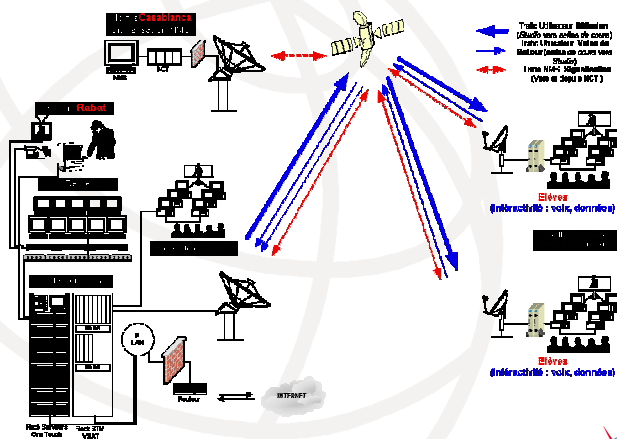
Casablanca
NMS
NCT
Trafic Utilisateur Diffusion (Studio vers salles de cours)
Trafic Utilisateur Voies de Retour (salles de cours vers Studio)
Trafic NMS signalisation (Vers et depuis NCT)
Rabat
Elèves
(Intéractivité : voix, données)
Elèves
(Intéractivité : voix, données)
LAN
Routeur
INTERNET
Rack Serveurs One Touch
Rack STM VSAT